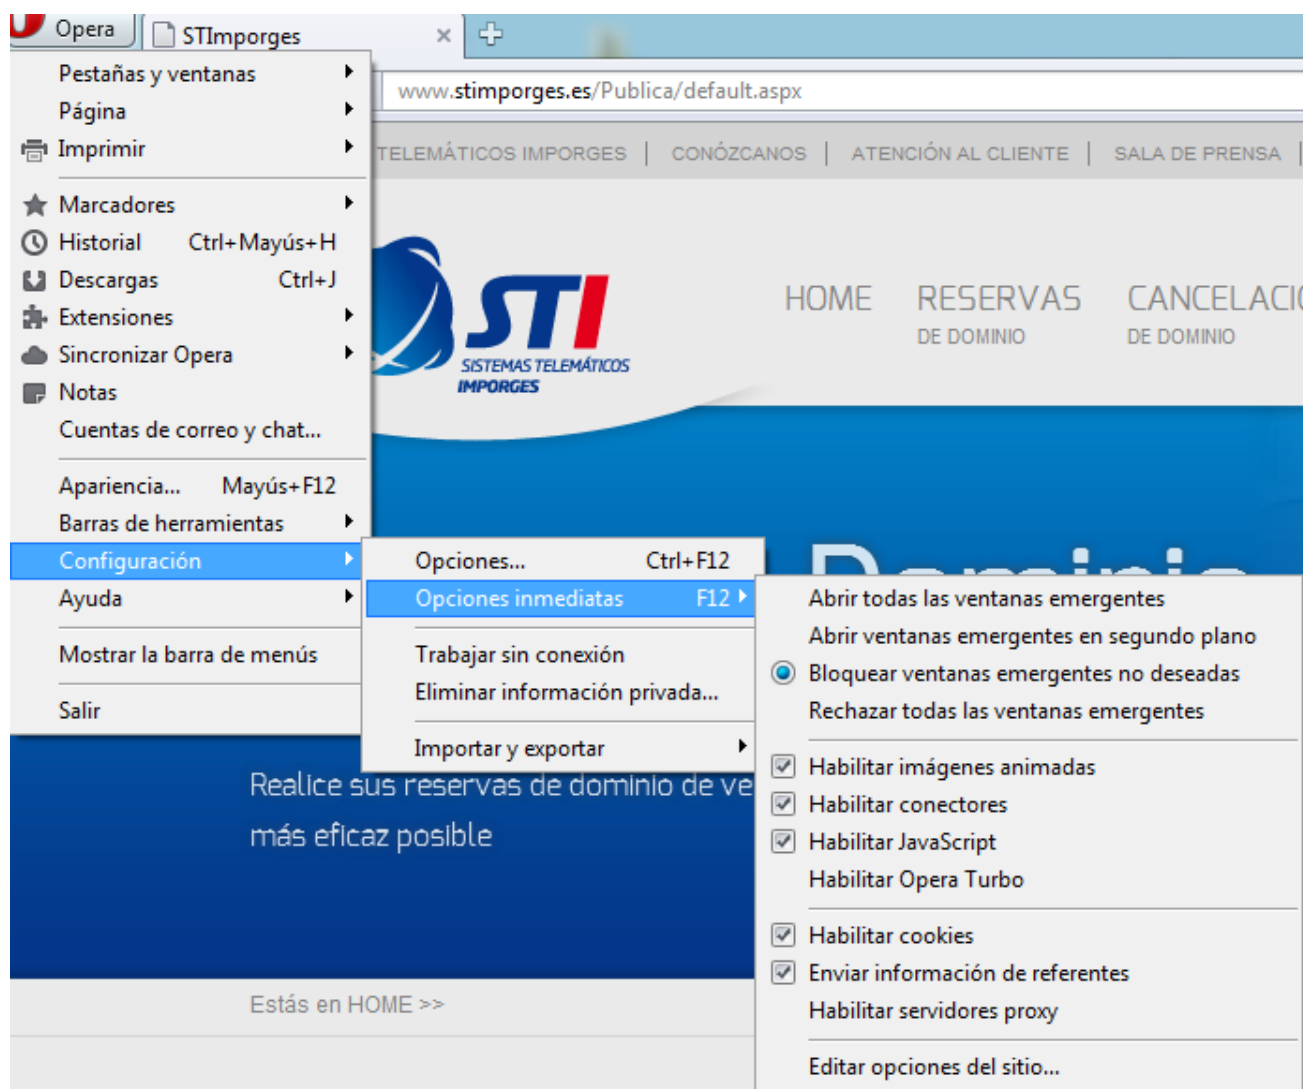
Opera
STImporges
www.stimporges.es/Publica/default.aspx

Pestañas y ventanas
Página
Imprimir
Marcadores
Historial Ctrl+Mayús+H
Descargas Ctrl+J
Extensiones
Sincronizar Opera
Notas
Cuentas de correo y chat...
Apariencia... Mayús+F12
Barras de herramientas
Configuración
Ayuda
Mostrar la barra de menús
Salir

Opciones... Ctrl+F12
Opciones inmediatas F12
Trabajar sin conexión
Eliminar información privada...
Importar y exportar

Abrir todas las ventanas emergentes
Abrir ventanas emergentes en segundo plano
Bloquear ventanas emergentes no deseadas
Rechazar todas las ventanas emergentes
Habilitar imágenes animadas
Habilitar conectores
Habilitar JavaScript
Habilitar Opera Turbo
Habilitar cookies
Enviar información de referentes
Habilitar servidores proxy
Editar opciones del sitio...

TELEMÁTICOS IMPORGES | CONÓZCANOS | ATENCIÓN AL CLIENTE | SALA DE PRENSA

STI
SISTEMAS TELEMÁTICOS IMPORGES

HOME
RESERVAS DE DOMINIO
CANCELACI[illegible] DE DOMINIO

Realice sus reservas de dominio de ve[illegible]
más eficaz posible

Estás en HOME >>